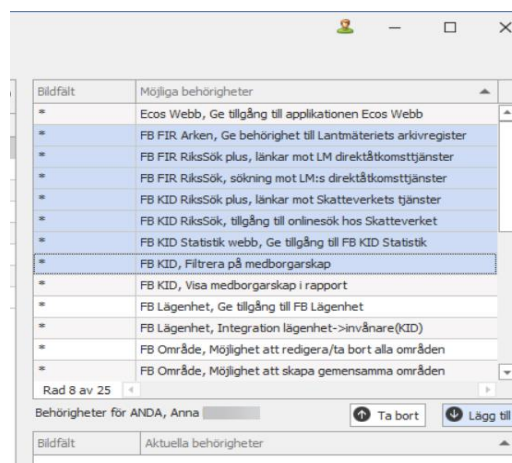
| Bildfält | Möjliga behörigheter |
|---|---|
| * | Ecos Webb, Ge tillgång till applikationen Ecos Webb |
| * | FB FIR Arken, Ge behörighet till Lantmäteriets arkivregister |
| * | FB FIR RiksSök plus, länkar mot LM direktåtkomsttjänster |
| * | FB FIR RiksSök, sökning mot LM:s direktåtkomsttjänster |
| * | FB KID RiksSök plus, länkar mot Skatteverkets tjänster |
| * | FB KID RiksSök, tillgång till onlinesök hos Skatteverket |
| * | FB KID Statistik webb, Ge tillgång till FB KID Statistik |
| * | FB KID, Filtrera på medborgarskap |
| * | FB KID, Visa medborgarskap i rapport |
| * | FB Lägenhet, Ge tillgång till FB Lägenhet |
| * | FB Lägenhet, Integration lägenhet->invånare(KID) |
| * | FB Område, Möjlighet att redigera/ta bort alla områden |
| * | FB Område, Möjlighet att skapa gemensamma områden |

Rad 8 av 25

Behörigheter för ANDA, Anna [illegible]

Ta bort

Lägg till

| Bildfält | Aktuella behörigheter |
|---|---|